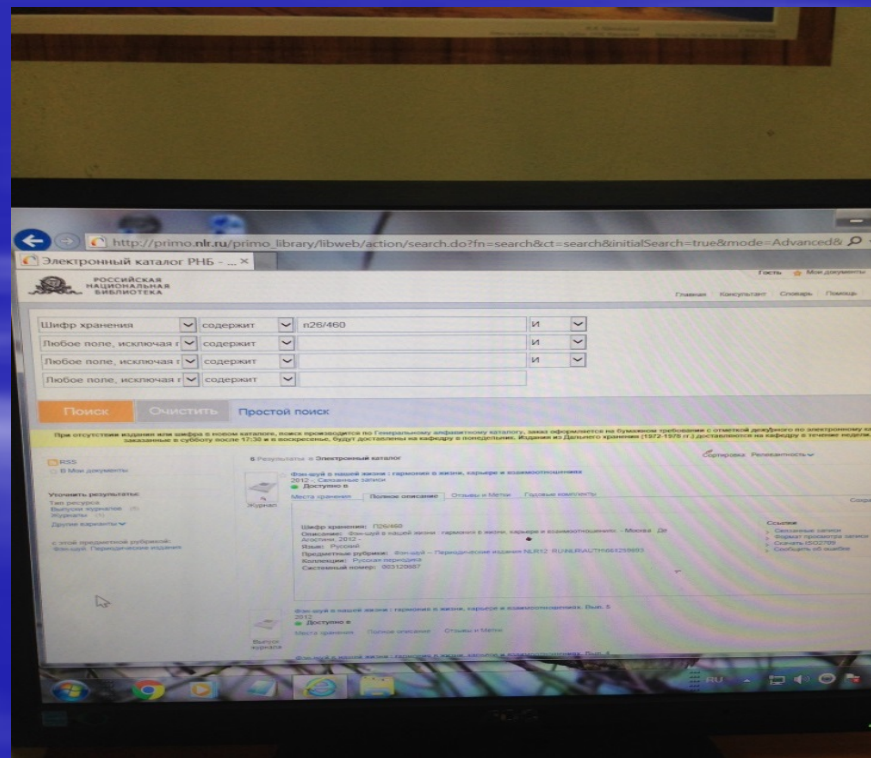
http://primo.nlr.ru/primo_library/libweb/action/search.do?fn=search&ct=search&initialSearch=true&mode=Advanced&

Электронный каталог РНБ - ...

РОССИЙСКАЯ НАЦИОНАЛЬНАЯ БИБЛИОТЕКА

Гость Мои документы

Главная Консультант Словарь Помощь

Шифр хранения | содержит | п26/460 | И
Любое поле, исключая г | содержит | | И
Любое поле, исключая г | содержит | | И
Любое поле, исключая г | содержит | |

Поиск Очистить Простой поиск

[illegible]

RSS
В Мои документы

Уточнить результаты:
Тип ресурса
Выпуски журналов
Журналы
Другие варианты

В Результаты > Электронный каталог

Сортировка Релевантность

Фэн-шуй в нашей жизни : гармония в жизни, карьере и взаимоотношениях
2012 - Связанные записи
Доступно в

Журнал

Места хранения Полное описание Отзывы и Метки

Шифр хранения: П26/460
Описание: Фэн-шуй в нашей жизни : гармония в жизни, карьере и взаимоотношениях. - Москва
Язык: Русский
Предметные рубрики: Фэн-шуй -- Периодические издания
Коллекции: Русская периодика
Системный номер: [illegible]

Ссылки
Связанные записи
Формат просмотра записи
Сообщить об ошибке

Фэн-шуй в нашей жизни : гармония в жизни, карьере и взаимоотношениях. Вып. 5
2012
Доступно в

Выпуск журнала

Места хранения Полное описание Отзывы и Метки

RU